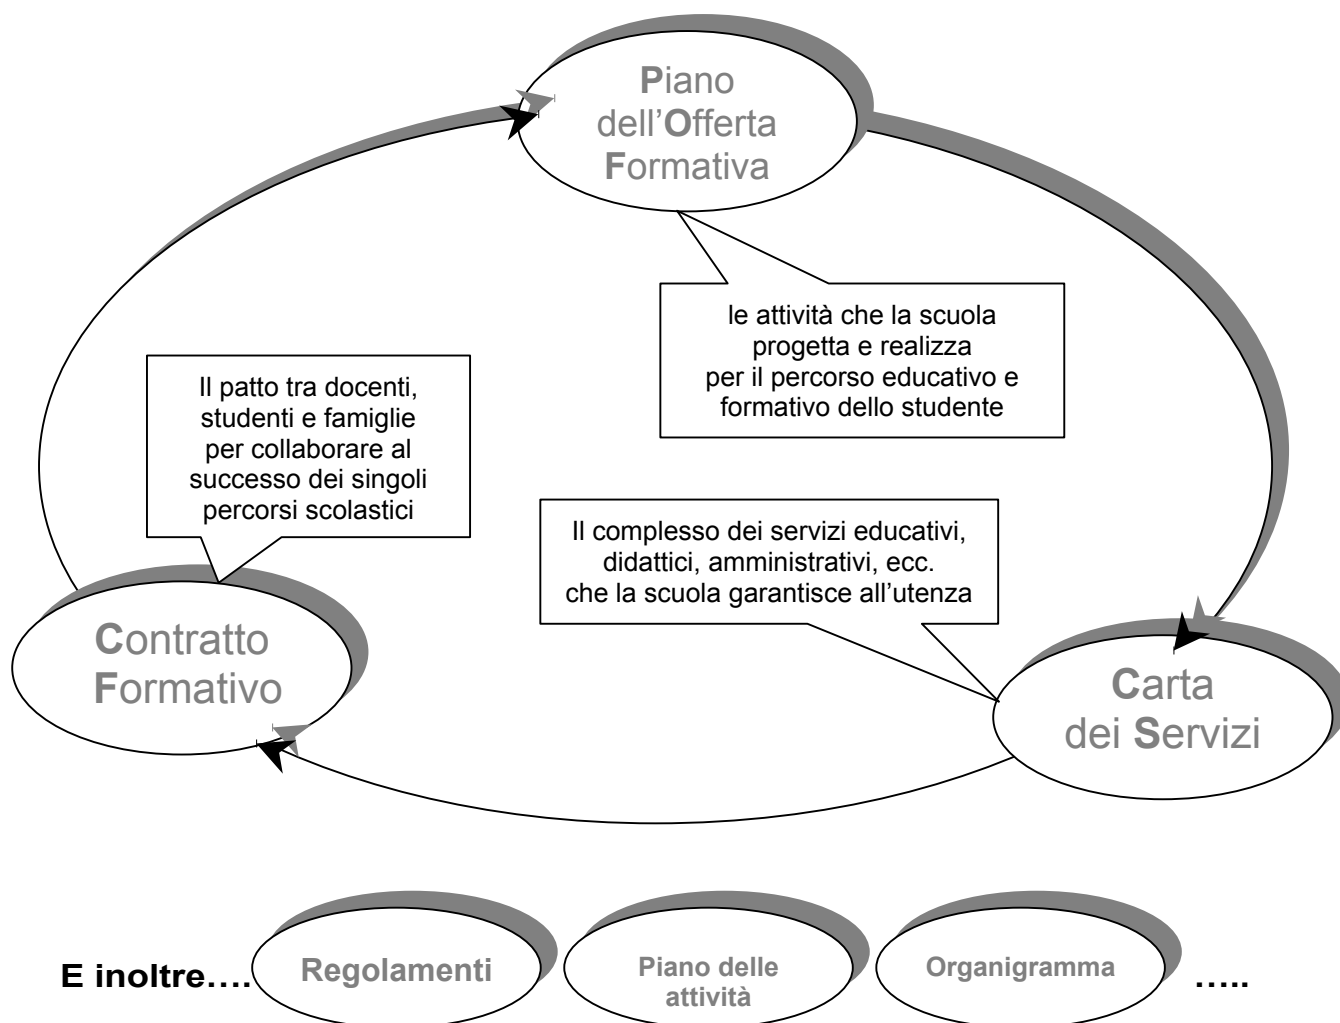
Piano dell'Offerta Formativa

le attività che la scuola progetta e realizza per il percorso educativo e formativo dello studente

Il patto tra docenti, studenti e famiglie per collaborare al successo dei singoli percorsi scolastici

Il complesso dei servizi educativi, didattici, amministrativi, ecc. che la scuola garantisce all'utenza

Contratto Formativo

Carta dei Servizi

E inoltre….

Regolamenti

Piano delle attività

Organigramma

…..